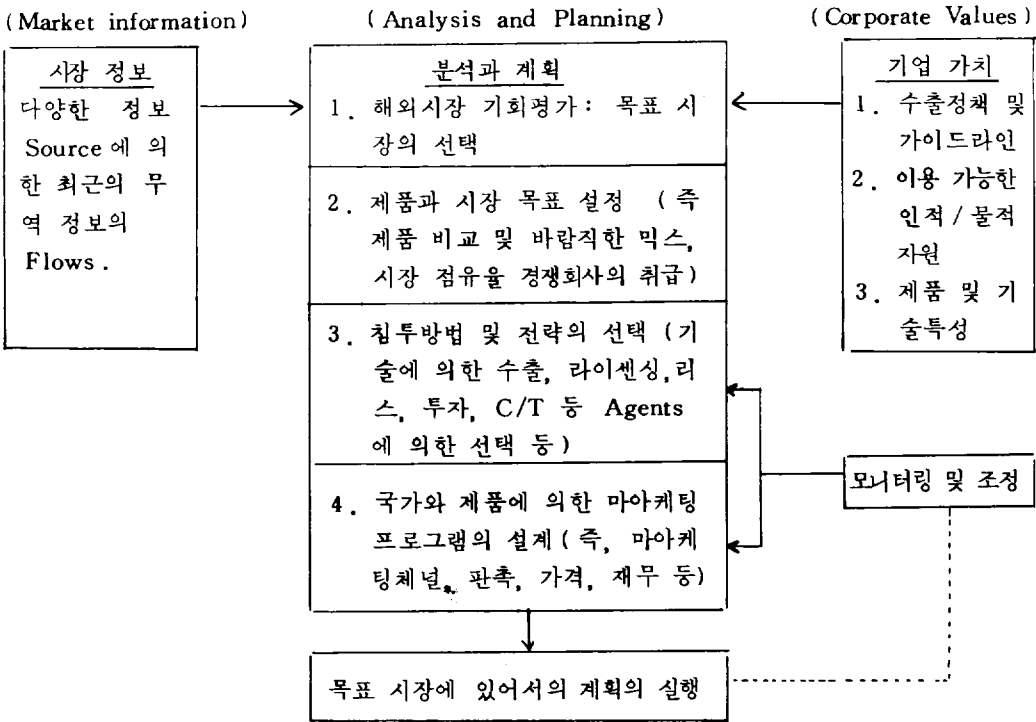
(Market information)

시장 정보
다양한 정보 Source에 의한 최근의 무역 정보의 Flows.

(Analysis and Planning)

분석과 계획
1. 해외시장 기회평가: 목표 시장의 선택

2. 제품과 시장 목표 설정 (즉 제품 비교 및 바람직한 믹스, 시장 점유율 경쟁회사의 취급)

3. 침투방법 및 전략의 선택 (기술에 의한 수출, 라이센싱, 리스, 투자, C/T 등 Agents에 의한 선택 등)

4. 국가와 제품에 의한 마아케팅 프로그램의 설계 (즉, 마아케팅체널, 판촉, 가격, 재무 등)

(Corporate Values)

기업 가치
1. 수출정책 및 가이드라인
2. 이용 가능한 인적/물적 자원
3. 제품 및 기술특성

모니터링 및 조정

목표 시장에 있어서의 계획의 실행